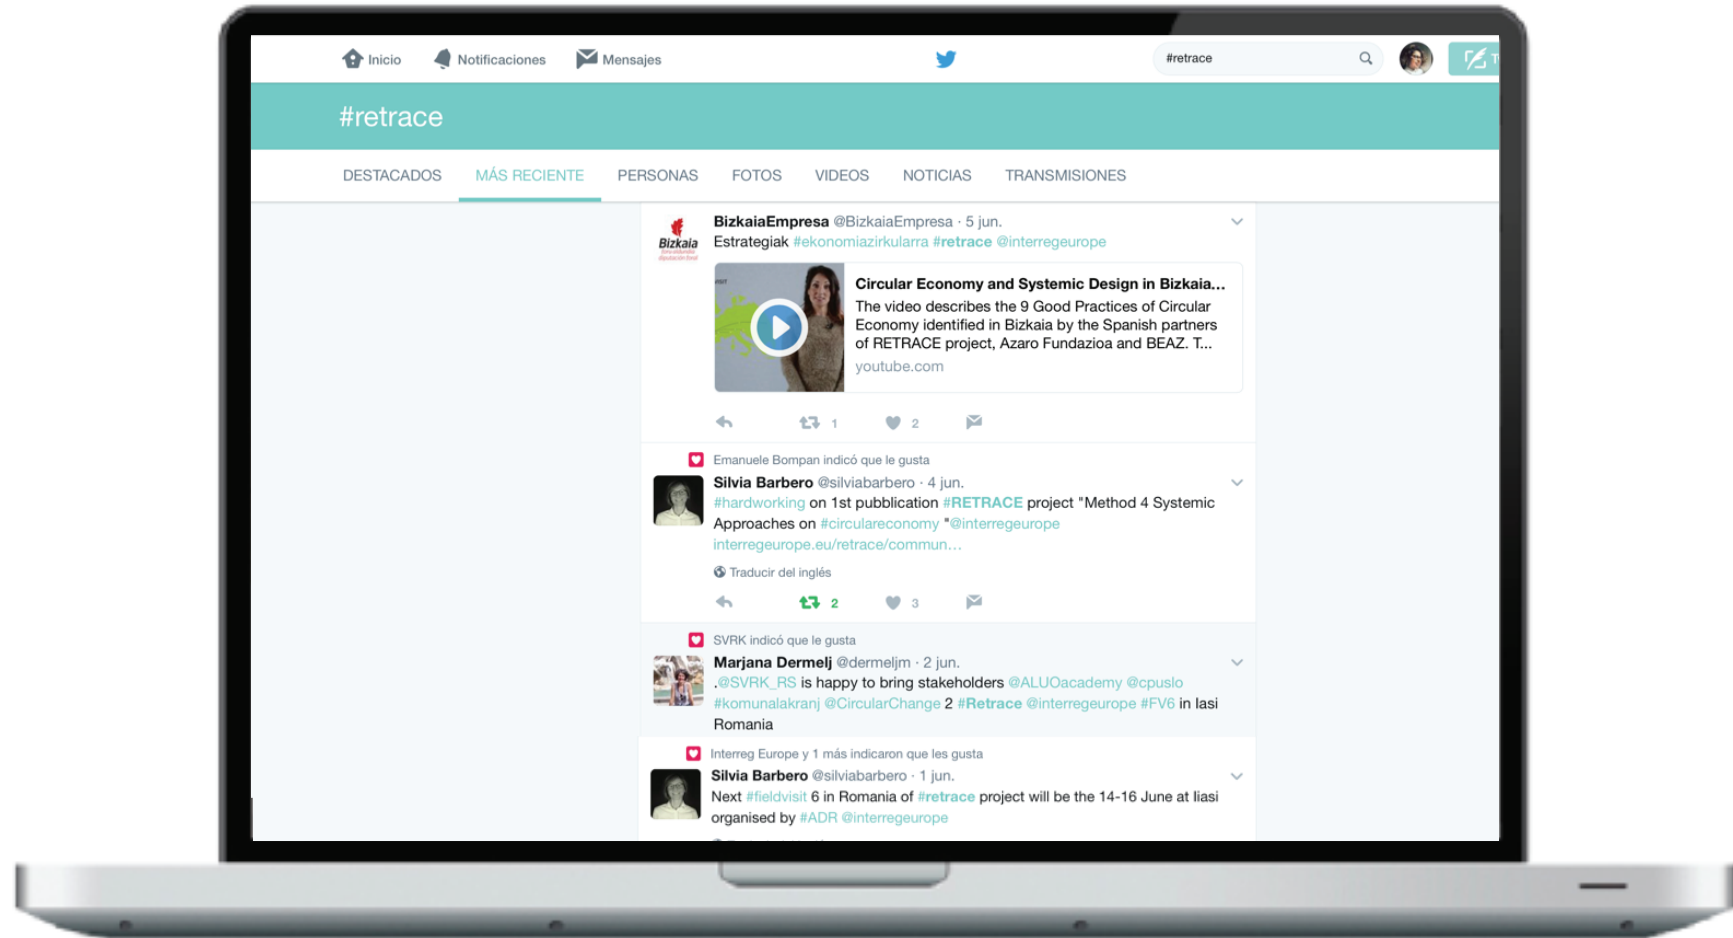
Inicio Notificaciones Mensajes

#retrace

#retrace

DESTACADOS MÁS RECIENTE PERSONAS FOTOS VIDEOS NOTICIAS TRANSMISIONES

Bizkaia

BizkaiaEmpresa @BizkaiaEmpresa · 5 jun.
Estrategiak #ekonomiazirkularra #retrace @interregeurope

Circular Economy and Systemic Design in Bizkaia...
The video describes the 9 Good Practices of Circular Economy identified in Bizkaia by the Spanish partners of RETRACE project, Azaro Fundazioa and BEAZ. T...
youtube.com

1 2

Emanuele Bompan indicó que le gusta
Silvia Barbero @silviabarbero · 4 jun.
#hardworking on 1st pubblication #RETRACE project "Method 4 Systemic Approaches on #circulareconomy "@interregeurope interregeurope.eu/retrace/commun...

Traducir del inglés

2 3

SVRK indicó que le gusta
Marjana Dermelj @dermeljm · 2 jun.
.@SVRK_RS is happy to bring stakeholders @ALUOacademy @cpuslo #komunalakranj @CircularChange 2 #Retrace @interregeurope #FV6 in Iasi Romania

Interreg Europe y 1 más indicaron que les gusta
Silvia Barbero @silviabarbero · 1 jun.
Next #fieldvisit 6 in Romania of #retrace project will be the 14-16 June at Iasi organised by #ADR @interregeurope